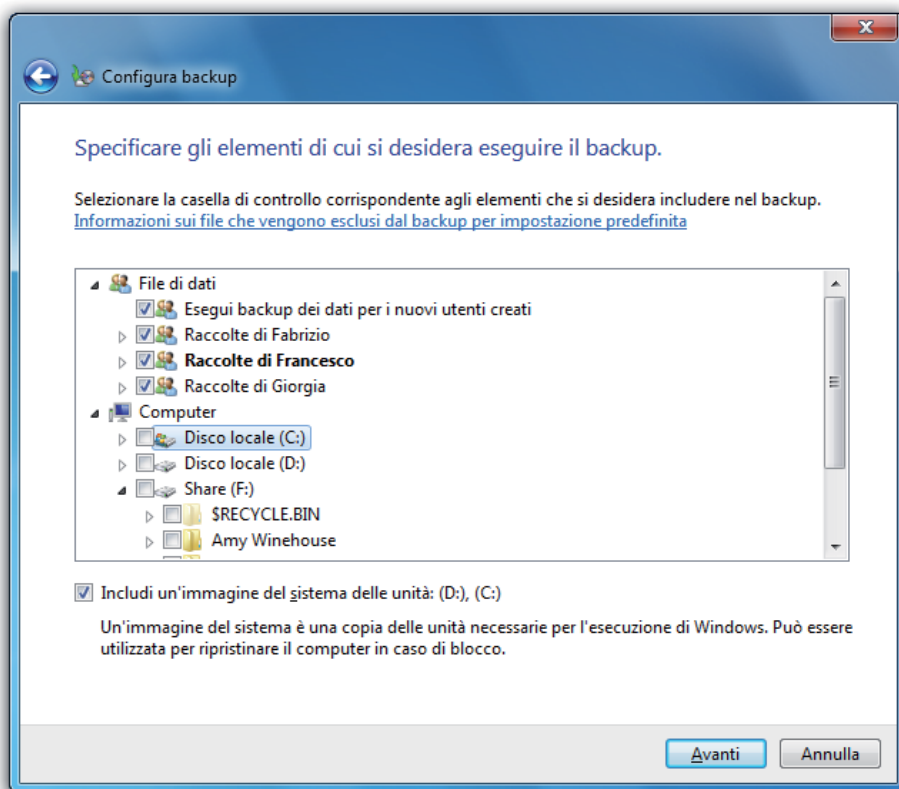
Configura backup

Specificare gli elementi di cui si desidera eseguire il backup.

Selezionare la casella di controllo corrispondente agli elementi che si desidera includere nel backup.
Informazioni sui file che vengono esclusi dal backup per impostazione predefinita

File di dati
Esegui backup dei dati per i nuovi utenti creati
Raccolte di Fabrizio
Raccolte di Francesco
Raccolte di Giorgia
Computer
Disco locale (C:)
Disco locale (D:)
Share (F:)
$RECYCLE.BIN
Amy Winehouse

Includi un'immagine del sistema delle unità: (D:), (C:)

Un'immagine del sistema è una copia delle unità necessarie per l'esecuzione di Windows. Può essere utilizzata per ripristinare il computer in caso di blocco.

Avanti
Annulla